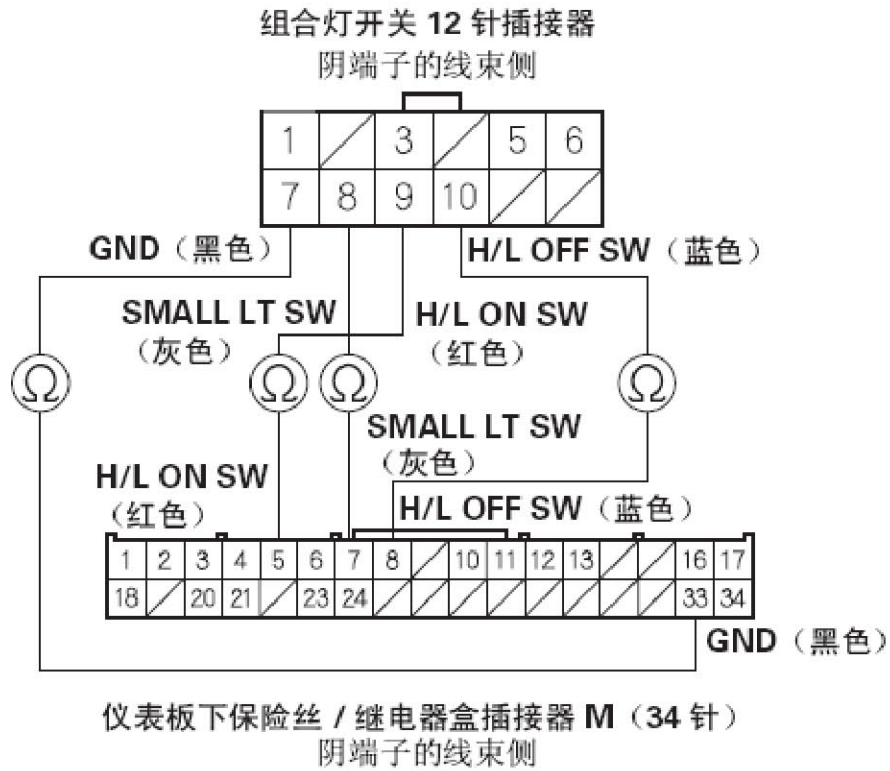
组合灯开关 12 针插接器
阴端子的线束侧

| 1 | / | 3 | / | 5 | 6 |
|---|---|---|---|---|---|
| 7 | 8 | 9 | 10 | / | / |

GND（黑色）
H/L OFF SW（蓝色）
SMALL LT SW（灰色）
H/L ON SW（红色）
Ω
Ω
Ω
Ω
SMALL LT SW（灰色）
H/L ON SW（红色）
H/L OFF SW（蓝色）

| 1 | 2 | 3 | 4 | 5 | 6 | 7 | 8 | / | 10 | 11 | 12 | 13 | / | / | 16 | 17 |
|---|---|---|---|---|---|---|---|---|---|---|---|---|---|---|---|---|
| 18 | / | 20 | 21 | / | 23 | 24 | / | / | / | / | / | / | / | / | 33 | 34 |

GND（黑色）

仪表板下保险丝 / 继电器盒插接器 M（34 针）
阴端子的线束侧